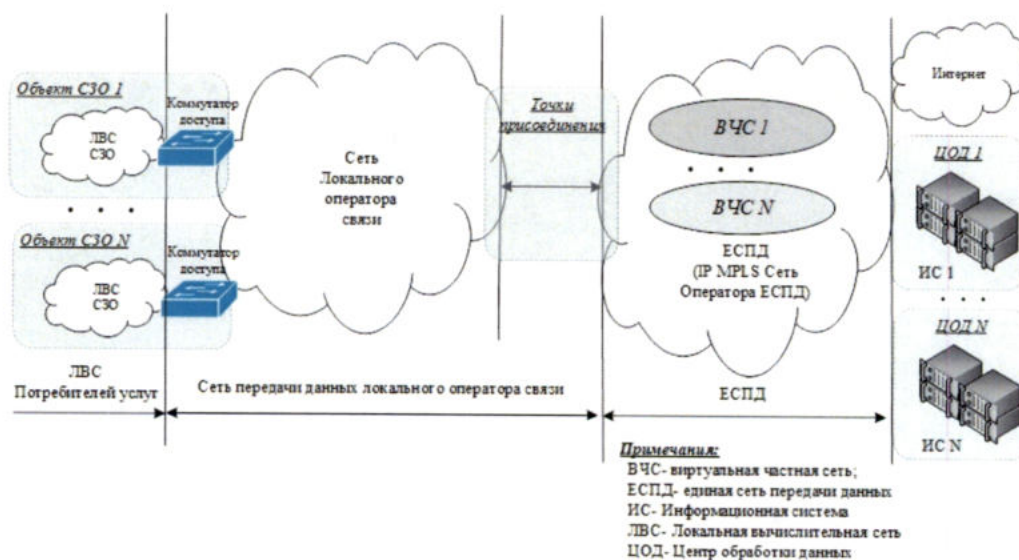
Объект СЗО 1

ЛВС СЗО

Коммутатор доступа

• • •

Объект СЗО N

ЛВС СЗО

Коммутатор доступа

Сеть Локального оператора связи

Точки присоединения

ВЧС 1

• • •

ВЧС N

ЕСПД (IP MPLS Сеть Оператора ЕСПД)

Интернет

ЦОД 1

ИС 1

• • •

ЦОД N

ИС N

ЛВС Потребителей услуг

Сеть передачи данных локального оператора связи

ЕСПД

Примечания:
ВЧС- виртуальная частная сеть;
ЕСПД- единая сеть передачи данных
ИС- Информационная система
ЛВС- Локальная вычислительная сеть
ЦОД- Центр обработки данных